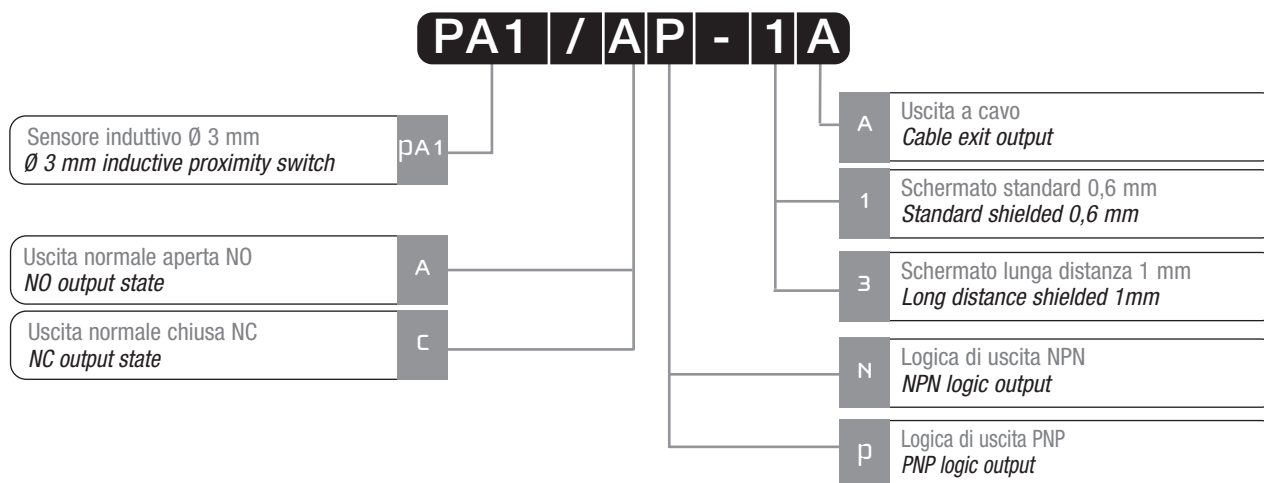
PA1 / A P - 1 A

Sensore induttivo Ø 3 mm
*Ø 3 mm inductive proximity switch*
pA1

Uscita normale aperta NO
*NO output state*
A

Uscita normale chiusa NC
*NC output state*
C

A
Uscita a cavo
*Cable exit output*

1
Schermato standard 0,6 mm
*Standard shielded 0,6 mm*

3
Schermato lunga distanza 1 mm
*Long distance shielded 1mm*

N
Logica di uscita NPN
*NPN logic output*

p
Logica di uscita PNP
*PNP logic output*